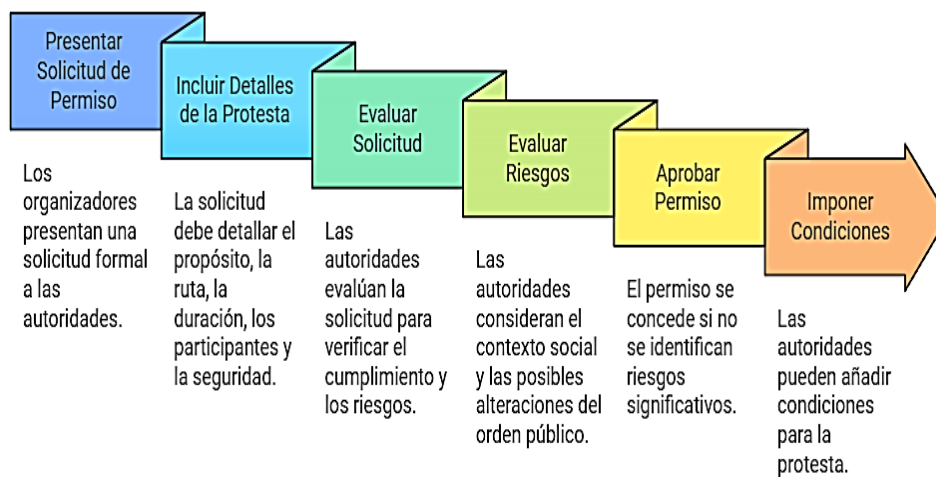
Presentar Solicitud de Permiso

Los organizadores presentan una solicitud formal a las autoridades.

Incluir Detalles de la Protesta

La solicitud debe detallar el propósito, la ruta, la duración, los participantes y la seguridad.

Evaluar Solicitud

Las autoridades evalúan la solicitud para verificar el cumplimiento y los riesgos.

Evaluar Riesgos

Las autoridades consideran el contexto social y las posibles alteraciones del orden público.

Aprobar Permiso

El permiso se concede si no se identifican riesgos significativos.

Imponer Condiciones

Las autoridades pueden añadir condiciones para la protesta.